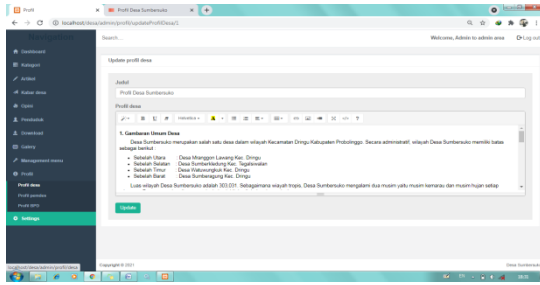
Profil
Profil Desa Sumbersuko
localhost/desa/admin/profil/updateProfilDesa/1
Search...
Welcome, Admin to admin area
Log out
Dashboard
Kategori
Artikel
Kabar desa
Opini
Produksi
Download
Galery
Management menu
Profil
Profil desa
Profil pemdes
Profil BPD
Settings
Update profil desa
Judul
Profil Desa Sumbersuko
Profil desa
Helvetica
1. Gambaran Umum Desa
Desa Sumbersuko merupakan salah satu desa dalam wilayah Kecamatan Dringu Kabupaten Probolinggo. Secara administratif, wilayah Desa Sumbersuko memiliki batas sebagai berikut :
Sebelah Utara : Desa Mranggon Lawang Kec. Dringu
Sebelah Selatan : Desa Sumberkledung Kec. Tegalsiwalan
Sebelah Timur : Desa Watuwungkuk Kec. Dringu
Sebelah Barat : Desa Sumberagung Kec. Dringu
Luas wilayah Desa Sumbersuko adalah 303,031. Sebagaimana wilayah tropis, Desa Sumbersuko mengalami dua musim yaitu musim kemarau dan musim hujan setiap
Update
Copyright © 2021
Desa Sumbersuko
localhost/desa/admin/profil/desa